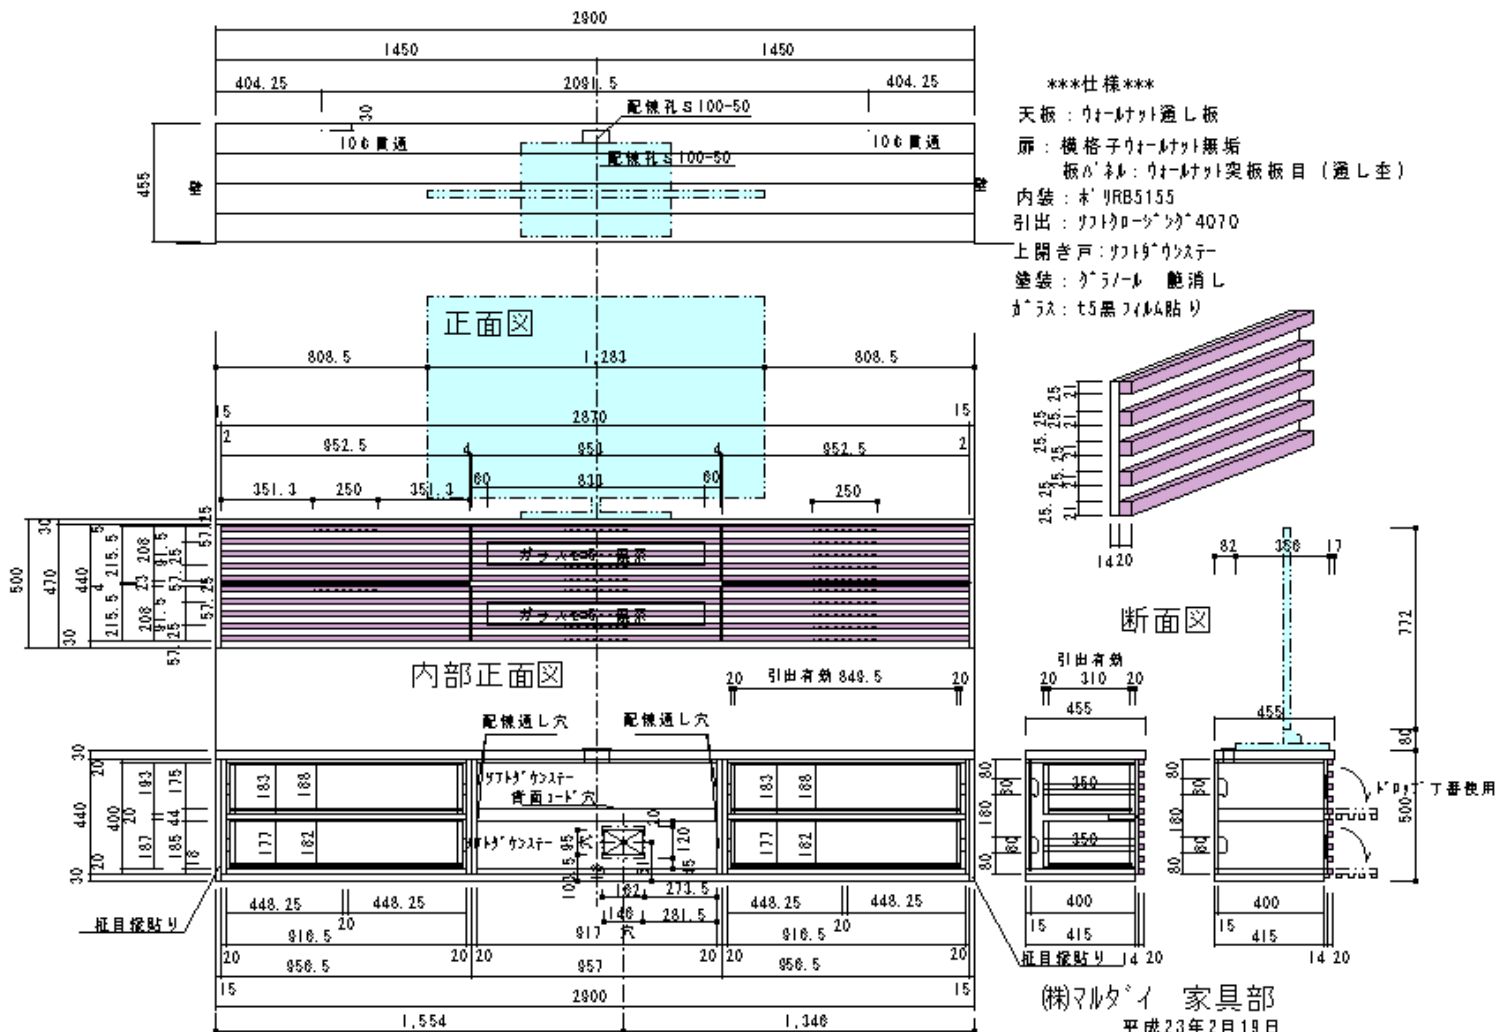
2900
1450
1450
404.25
2091.5
404.25
30
配線孔S100-50
100貫通
100貫通
配線孔S100-50
455
壁
壁

***仕様***
天板：ウォールナット通し板
扉：横格子ウォールナット無垢
板パネル：ウォールナット突板板目（通し杢）
内装：ポリRB5155
引出：ソフトクロージングダ4070
上開き戸：ソフトダウンステー
塗装：グラノール 艶消し
ガラス：t5黒フィルム貼り

正面図
808.5
1,283
808.5
15
2870
15
2
952.5
4
951
4
952.5
2
351.3
250
351.3
60
831
60
250
15
30
5
215.5
208
91.5
57.25
500
470
440
4
23
208
57.25
57.25
215.5
208
91.5
25
57.25
30
57.25
ガラスt5・黒系
ガラスt5・黒系
25.25
21
25.25
21
25.25
21
25.25
21
25.25
21
14 20
82
356
17
断面図
772
内部正面図
20
引出有効 848.5
20
引出有効
20 310 20
455
455
配線通し穴
配線通し穴
30
20
193
175
440
400
20
187
185
44
18
30
183
168
177
162
ソフトダウンステー
背面コード穴
ソフトダウンステー
95
100.5
20
120
45
182
273.5
148
281.5
917
穴
183
168
177
162
80
180
80
350
350
80
180
80
500
ドロップ丁番使用
80
448.25
448.25
20
916.5
20
956.5
20 20
957
448.25
448.25
916.5
20
20
956.5
20
15
2900
15
1,554
1,346
柾目張貼り
柾目張貼り
400
15
415
14 20
400
15
415
14 20
㈱マルダイ 家具部
平成23年2月19日